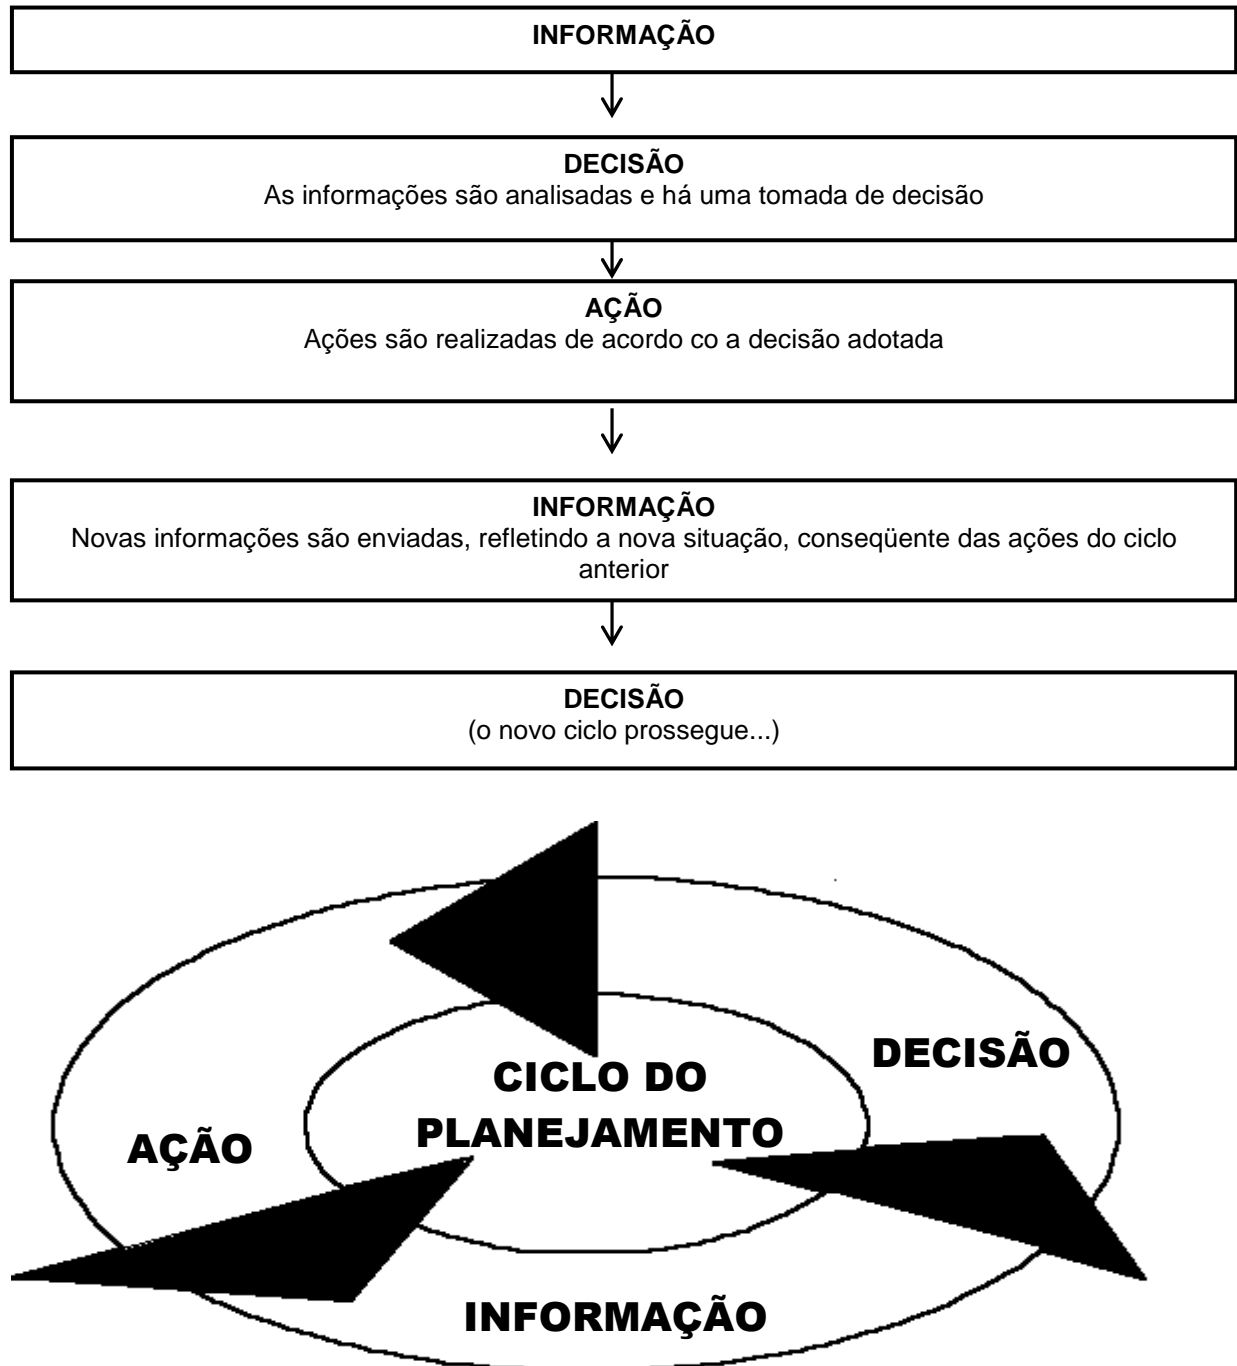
INFORMAÇÃO

DECISÃO
As informações são analisadas e há uma tomada de decisão

AÇÃO
Ações são realizadas de acordo co a decisão adotada

INFORMAÇÃO
Novas informações são enviadas, refletindo a nova situação, conseqüente das ações do ciclo anterior

DECISÃO
(o novo ciclo prossegue...)

DECISÃO

CICLO DO PLANEJAMENTO

AÇÃO

INFORMAÇÃO